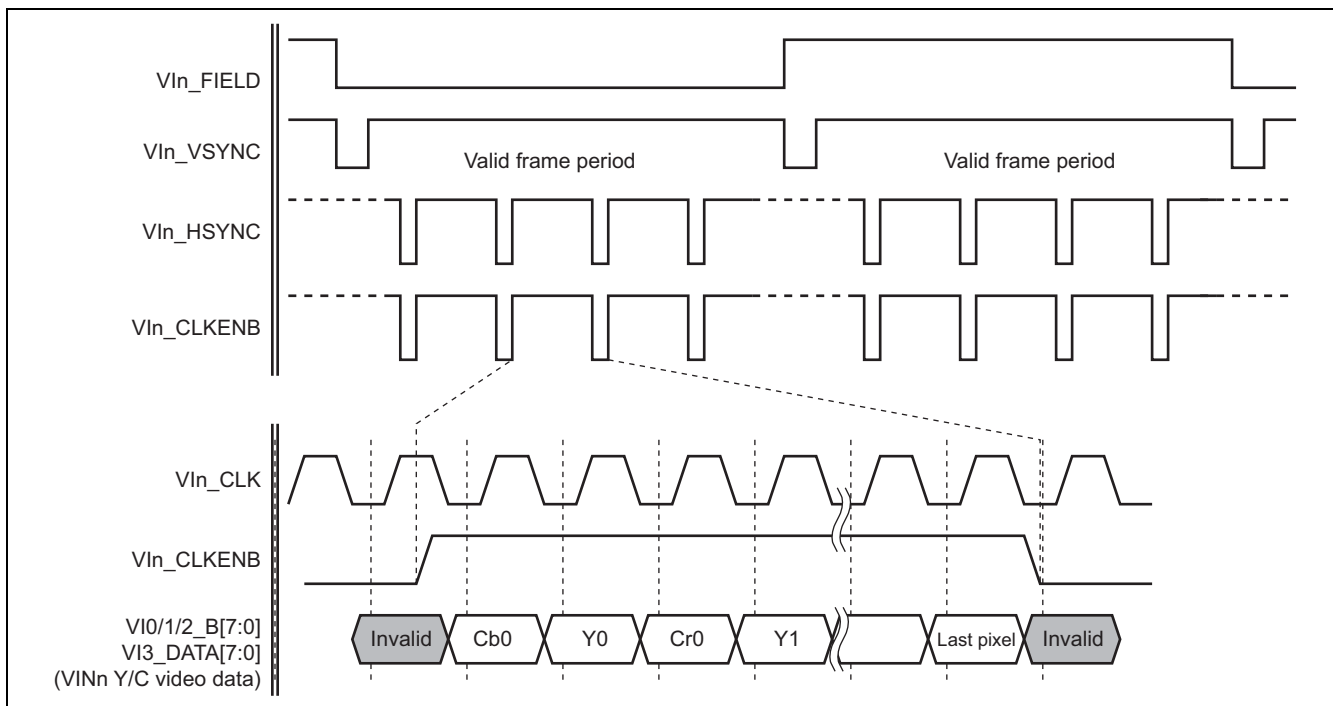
VIn_FIELD

VIn_VSYNC

Valid frame period

Valid frame period

VIn_HSYNC

VIn_CLKENB

VIn_CLK

VIn_CLKENB

VI0/1/2_B[7:0]
VI3_DATA[7:0]
(VINn Y/C video data)

Invalid

Cb0

Y0

Cr0

Y1

Last pixel

Invalid